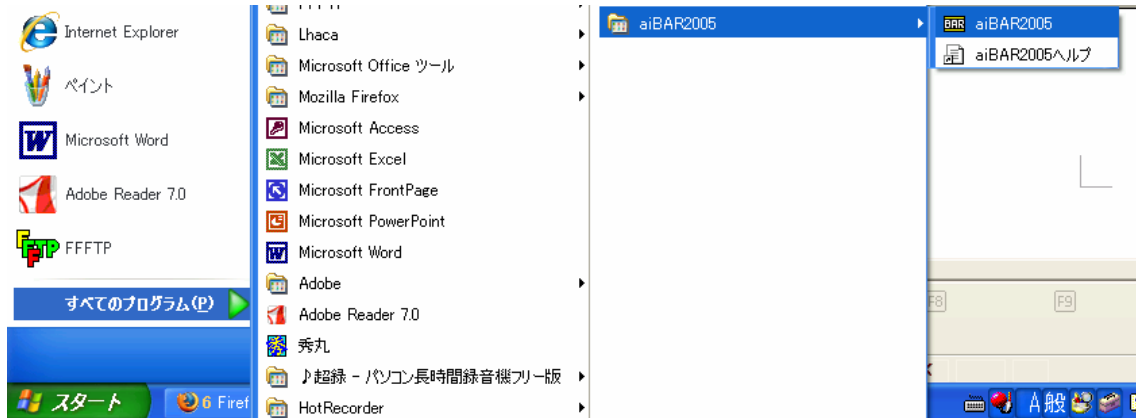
Internet Explorer
ペイント
Microsoft Word
Adobe Reader 7.0
FFFTP
すべてのプログラム(P)
スタート
6 Firef

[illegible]
Lhaca
Microsoft Office ツール
Mozilla Firefox
Microsoft Access
Microsoft Excel
Microsoft FrontPage
Microsoft PowerPoint
Microsoft Word
Adobe
Adobe Reader 7.0
秀丸
♪超録 - パソコン長時間録音機フリー版
HotRecorder

aiBAR2005

aiBAR2005
aiBAR2005ヘルプ

F8
F9
A 般